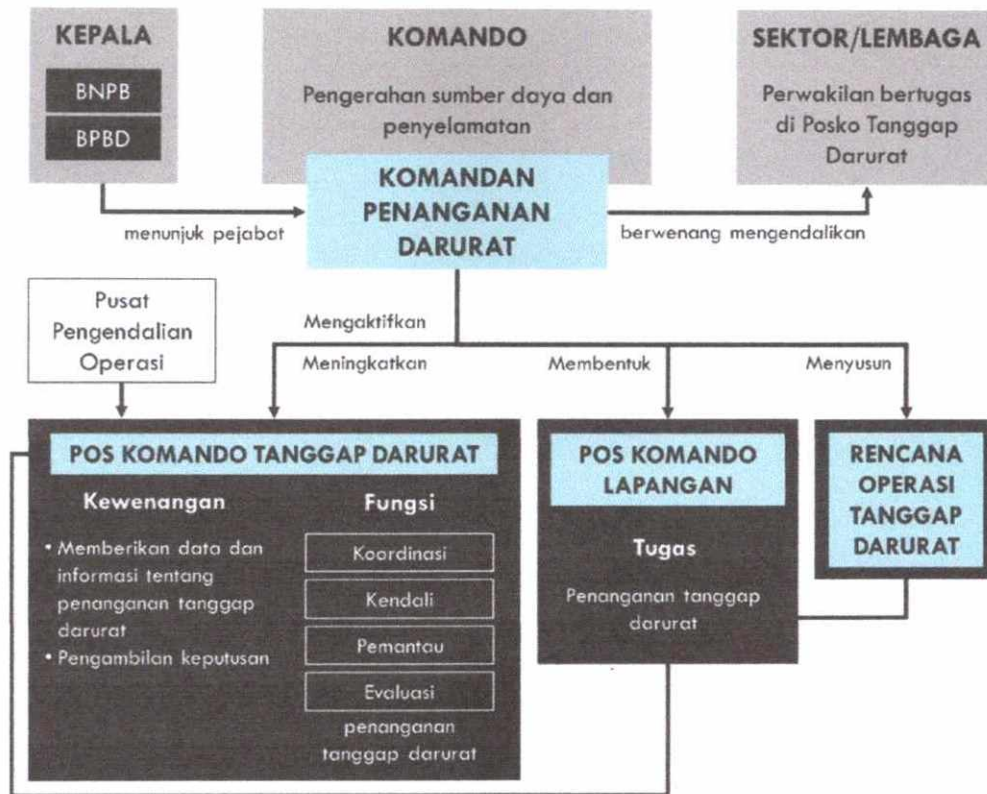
KEPALA

BNPB

BPBD

KOMANDO

Pengerahan sumber daya dan penyelamatan

SEKTOR/LEMBAGA

Perwakilan bertugas di Posko Tanggap Darurat

KOMANDAN PENANGANAN DARURAT

menunjuk pejabat

berwenang mengendalikan

Pusat Pengendalian Operasi

Mengaktifkan

Meningkatkan

Membentuk

Menyusun

POS KOMANDO TANGGAP DARURAT

Kewenangan

• Memberikan data dan informasi tentang penanganan tanggap darurat
• Pengambilan keputusan

Fungsi

Koordinasi

Kendali

Pemantau

Evaluasi

penanganan tanggap darurat

POS KOMANDO LAPANGAN

Tugas

Penanganan tanggap darurat

RENCANA OPERASI TANGGAP DARURAT